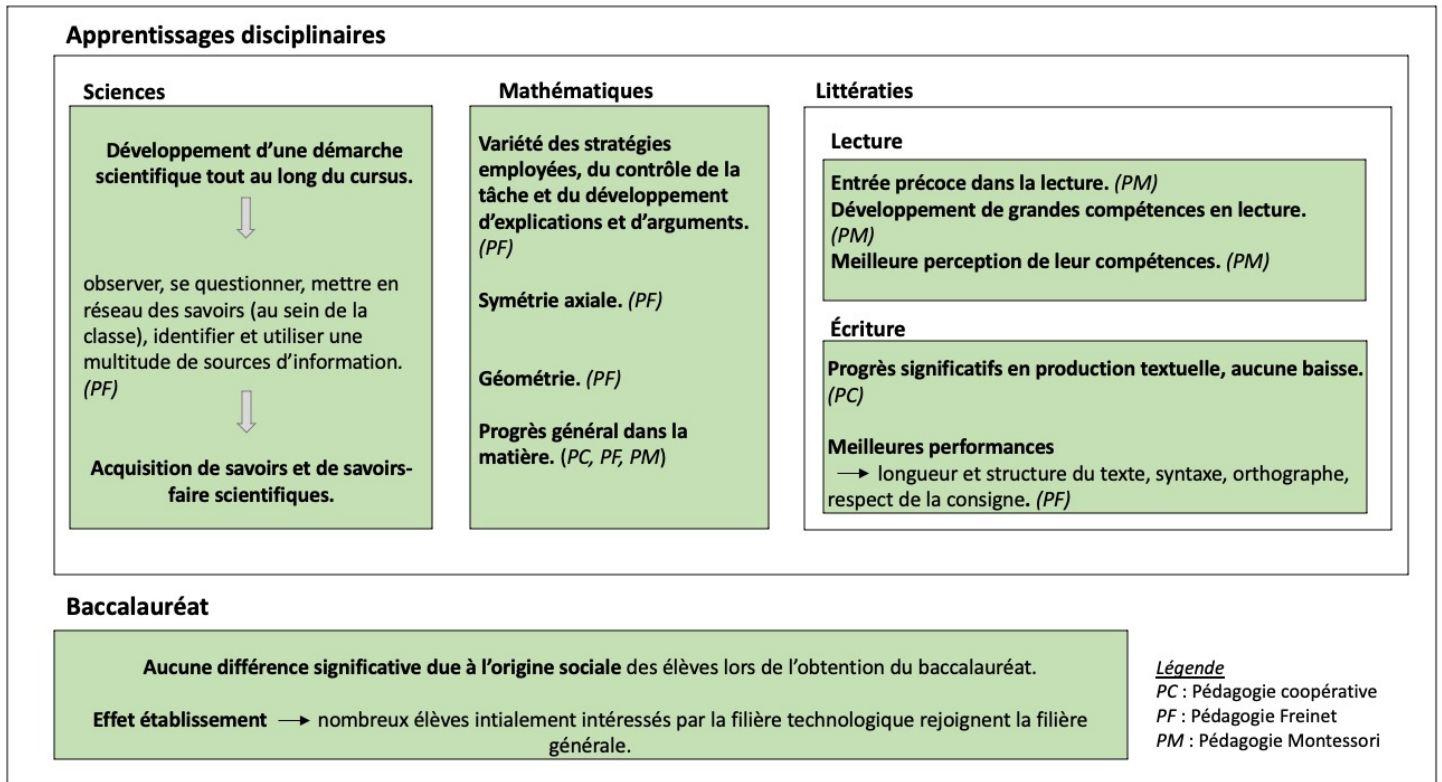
Apprentissages disciplinaires

Sciences

Développement d'une démarche scientifique tout au long du cursus.

observer, se questionner, mettre en réseau des savoirs (au sein de la classe), identifier et utiliser une multitude de sources d'information. (PF)

Acquisition de savoirs et de savoirs-faire scientifiques.

Mathématiques

Variété des stratégies employées, du contrôle de la tâche et du développement d'explications et d'arguments. (PF)

Symétrie axiale. (PF)

Géométrie. (PF)

Progrès général dans la matière. (PC, PF, PM)

Littératies

Lecture

Entrée précoce dans la lecture. (PM)
Développement de grandes compétences en lecture. (PM)
Meilleure perception de leur compétences. (PM)

Écriture

Progrès significatifs en production textuelle, aucune baisse. (PC)

Meilleures performances
→ longueur et structure du texte, syntaxe, orthographe, respect de la consigne. (PF)

Baccalauréat

Aucune différence significative due à l'origine sociale des élèves lors de l'obtention du baccalauréat.

Effet établissement → nombreux élèves intialement intéressés par la filière technologique rejoignent la filière générale.

Légende
PC : Pédagogie coopérative
PF : Pédagogie Freinet
PM : Pédagogie Montessori